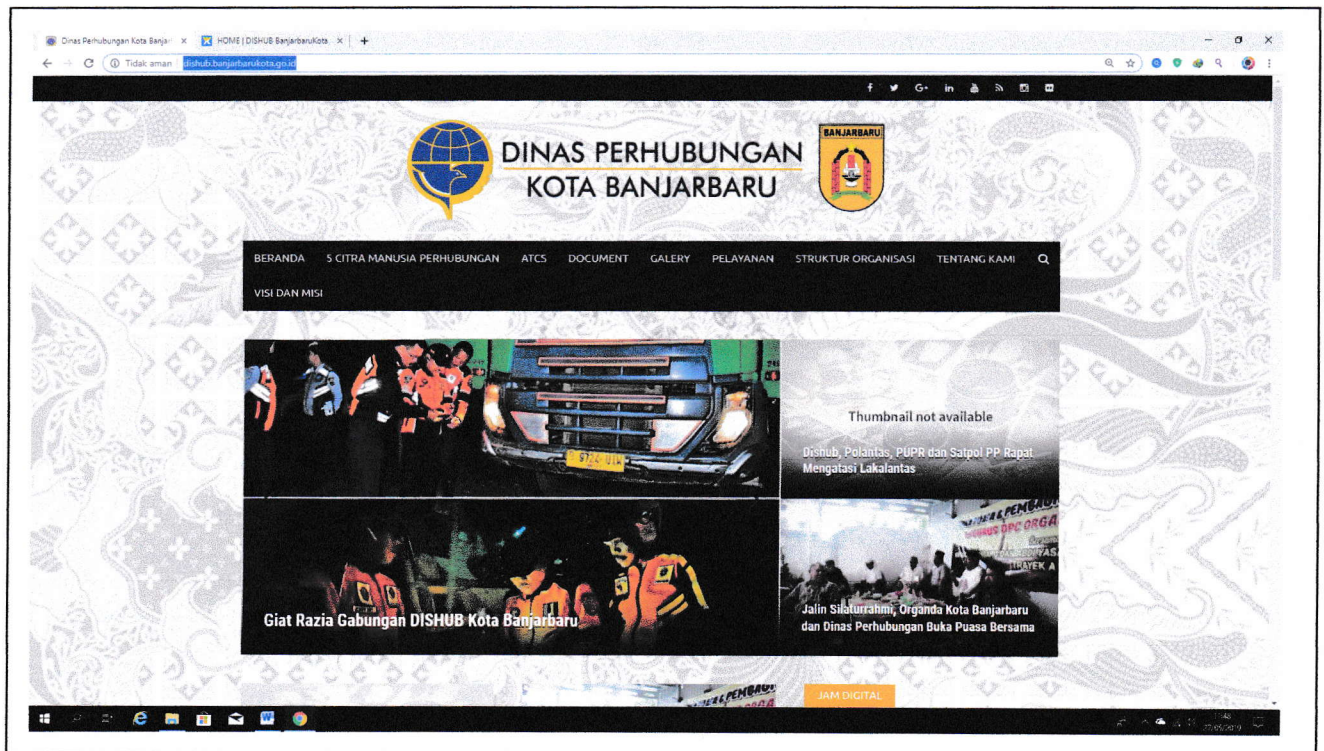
Dinas Perhubungan Kota Banja × HOME | DISHUB BanjarbaruKota × +

Tidak aman | dishub.banjarbarukota.go.id

DINAS PERHUBUNGAN
KOTA BANJARBARU

BANJARBARU

BERANDA 5 CITRA MANUSIA PERHUBUNGAN ATCS DOCUMENT GALERY PELAYANAN STRUKTUR ORGANISASI TENTANG KAMI
VISI DAN MISI

Thumbnail not available

Dishub, Polantas, PUPR dan Satpol PP Rapat Mengatasi Lakalantas

Giat Razia Gabungan DISHUB Kota Banjarbaru

Jalin Silaturrahmi, Organda Kota Banjarbaru dan Dinas Perhubungan Buka Puasa Bersama

JAM DIGITAL